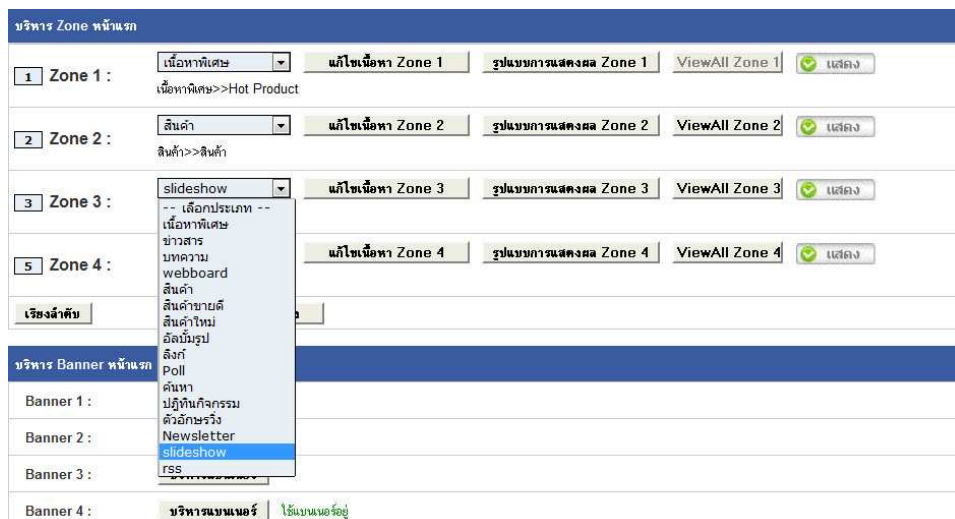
บริหาร Zone หน้าแรก

1 Zone 1 : เนื้อหาพิเศษ แก้ไขเนื้อหา Zone 1 รูปแบบการแสดงผล Zone 1 ViewAll Zone 1 แสดง
เนื้อหาพิเศษ>>Hot Product

2 Zone 2 : สินค้า แก้ไขเนื้อหา Zone 2 รูปแบบการแสดงผล Zone 2 ViewAll Zone 2 แสดง
สินค้า>>สินค้า

3 Zone 3 : slideshow แก้ไขเนื้อหา Zone 3 รูปแบบการแสดงผล Zone 3 ViewAll Zone 3 แสดง

-- เลือกประเภท --
เนื้อหาพิเศษ
ข่าวสาร
บทความ
webboard
สินค้า
สินค้าขายดี
สินค้าใหม่
อัลบั้มรูป
ลิงก์
Poll
ค้นหา
ปฏิทินกิจกรรม
ตัวอักษรวิ่ง
Newsletter
slideshow
rss

5 Zone 4 : แก้ไขเนื้อหา Zone 4 รูปแบบการแสดงผล Zone 4 ViewAll Zone 4 แสดง

เรียงลำดับ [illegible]

บริหาร Banner หน้าแรก

Banner 1 :

Banner 2 :

Banner 3 :

Banner 4 : บริหารแบนเนอร์ ใช้แบนเนอร์อยู่